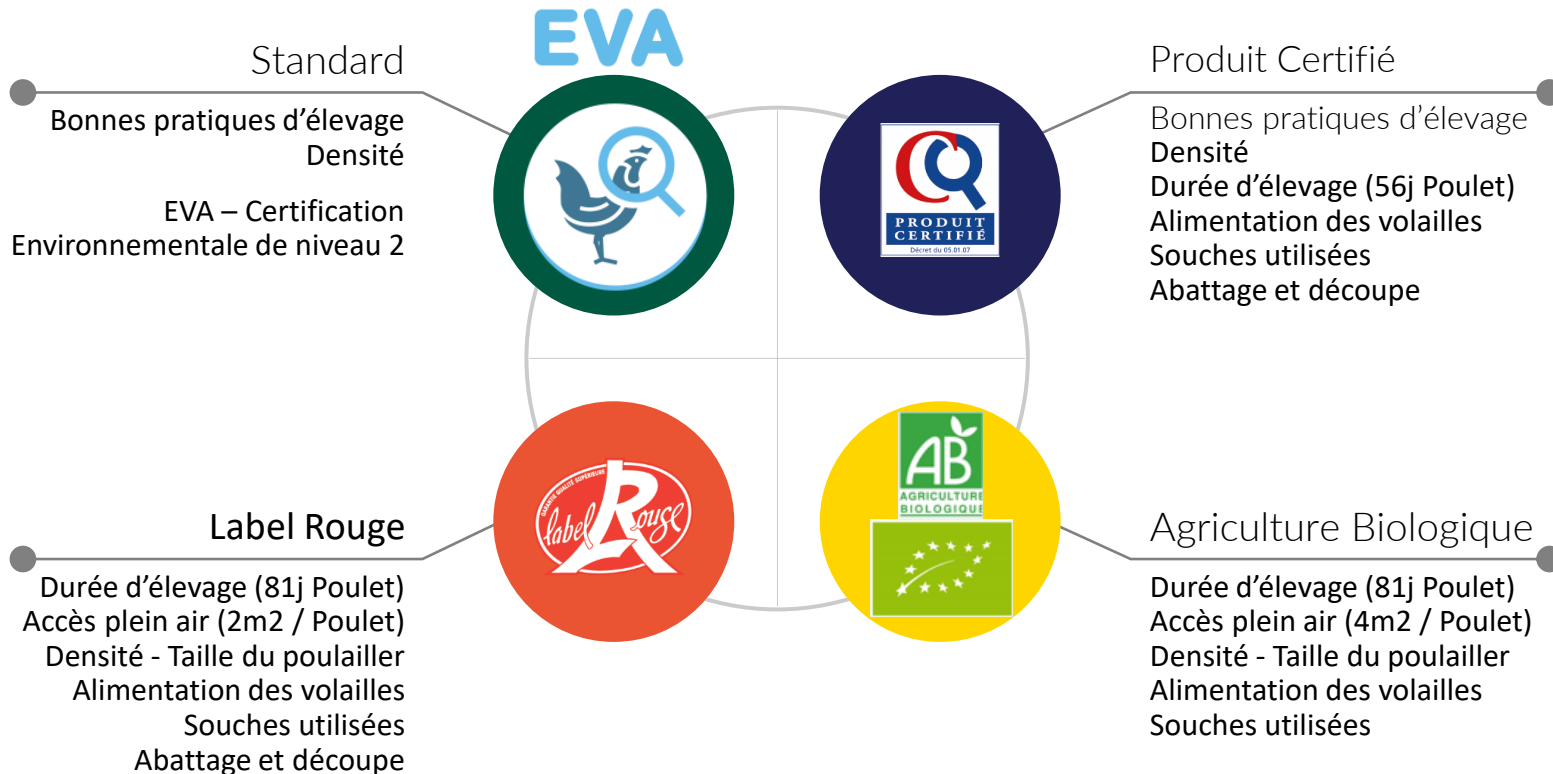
EVA

Standard

Bonnes pratiques d’élevage
Densité

EVA – Certification Environnementale de niveau 2

Produit Certifié

Bonnes pratiques d’élevage
Densité
Durée d’élevage (56j Poulet)
Alimentation des volailles
Souches utilisées
Abattage et découpe

PRODUIT CERTIFIÉ
Décret du 05.01.07

GARANTIE QUALITÉ SUPÉRIEURE
label Rouge

AB
AGRICULTURE BIOLOGIQUE

Label Rouge

Durée d’élevage (81j Poulet)
Accès plein air (2m2 / Poulet)
Densité - Taille du poulailler
Alimentation des volailles
Souches utilisées
Abattage et découpe

Agriculture Biologique

Durée d’élevage (81j Poulet)
Accès plein air (4m2 / Poulet)
Densité - Taille du poulailler
Alimentation des volailles
Souches utilisées